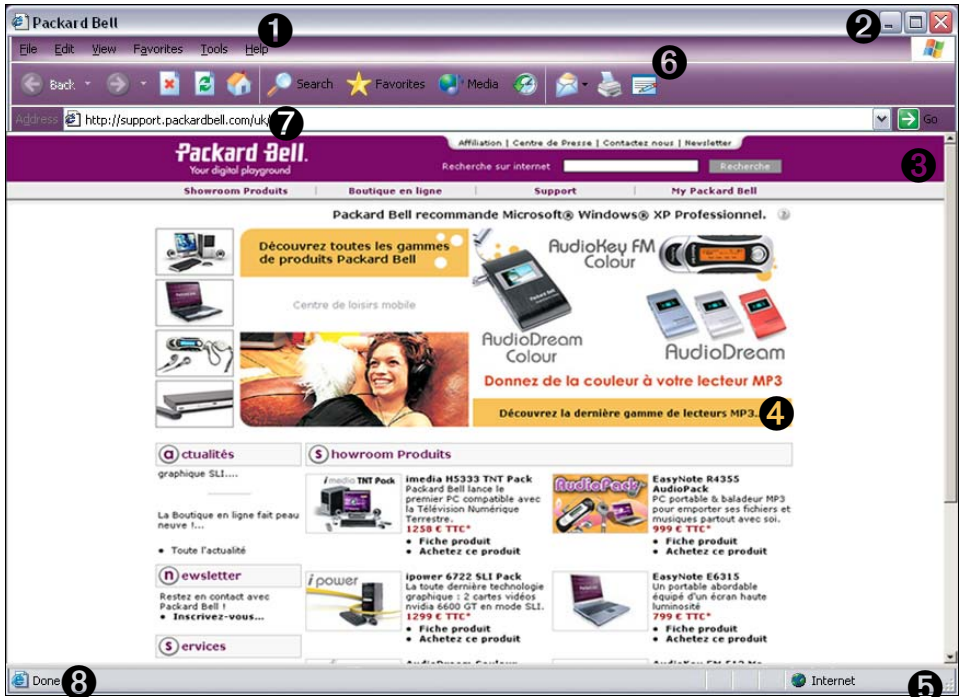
Packard Bell

1

2

File Edit View Favorites Tools Help

Back Search Favorites Media

6

Address http://support.packardbell.com/uk/

7

Go

Affiliation | Centre de Presse | Contactez nous | Newsletter

Packard Bell.
Your digital playground

Recherche sur internet Recherche

3

Showroom Produits | Boutique en ligne | Support | My Packard Bell

Packard Bell recommande Microsoft® Windows® XP Professionnel.

Découvrez toutes les gammes de produits Packard Bell

Centre de loisirs mobile

AudioKey FM Colour

AudioDream Colour

AudioDream

Donnez de la couleur à votre lecteur MP3

Découvrez la dernière gamme de lecteurs MP3.

4

actualités

graphique SLI....

La Boutique en ligne fait peau neuve !...

• Toute l'actualité

newsletter

Restez en contact avec Packard Bell !
• Inscrivez-vous...

services

Showroom Produits

imedia TNT Pack

imedia H5333 TNT Pack
Packard Bell lance le premier PC compatible avec la Télévision Numérique Terrestre.
1258 € TTC*
• Fiche produit
• Achetez ce produit

AudioPack

EasyNote R4355 AudioPack
PC portable & baladeur MP3 pour emporter ses fichiers et musiques partout avec soi.
999 € TTC*
• Fiche produit
• Achetez ce produit

i power

ipower 6722 SLI Pack
La toute dernière technologie graphique : 2 cartes vidéos nvidia 6600 GT en mode SLI.
1299 € TTC*
• Fiche produit
• Achetez ce produit

EasyNote E6315
Un portable abordable équipé d'un écran haute luminosité
799 € TTC*
• Fiche produit
• Achetez ce produit

Done

8

Internet

5